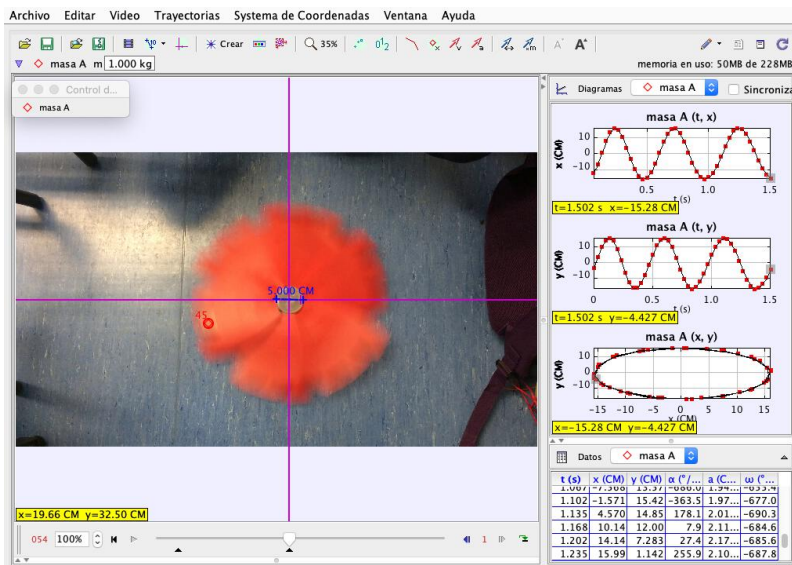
Archivo Editar Video Trayectorias Sistema de Coordenadas Ventana Ayuda

Crear 35%

masa A m 1.000 kg

memoria en uso: 50MB de 228MB

Control d...

masa A

5.000 CM

45

x=19.66 CM y=32.50 CM

054 100%

1

Diagramas masa A Sincroniza

masa A (t, x)

x (CM)

10
0
−10

0.5 1.0 1.5

t (s)

t=1.502 s x=−15.28 CM

masa A (t, y)

y (CM)

10
0
−10

0 0.5 1.0 1.5

t (s)

t=1.502 s y=−4.427 CM

masa A (x, y)

y (CM)

10
0
−10

−15 −10 −5 0 5 10 15

x (CM)

x=−15.28 CM y=−4.427 CM

Datos masa A

| t (s) | x (CM) | y (CM) | α (°/... | a (C... | ω (°... |
|---|---|---|---|---|---|
| 1.067 | −7.508 | 13.57 | −686.0 | 1.94... | −653.4 |
| 1.102 | −1.571 | 15.42 | −363.5 | 1.97... | −677.0 |
| 1.135 | 4.570 | 14.85 | 178.1 | 2.01... | −690.3 |
| 1.168 | 10.14 | 12.00 | 7.9 | 2.11... | −684.6 |
| 1.202 | 14.14 | 7.283 | 27.4 | 2.17... | −685.6 |
| 1.235 | 15.99 | 1.142 | 255.9 | 2.19... | −687.8 |